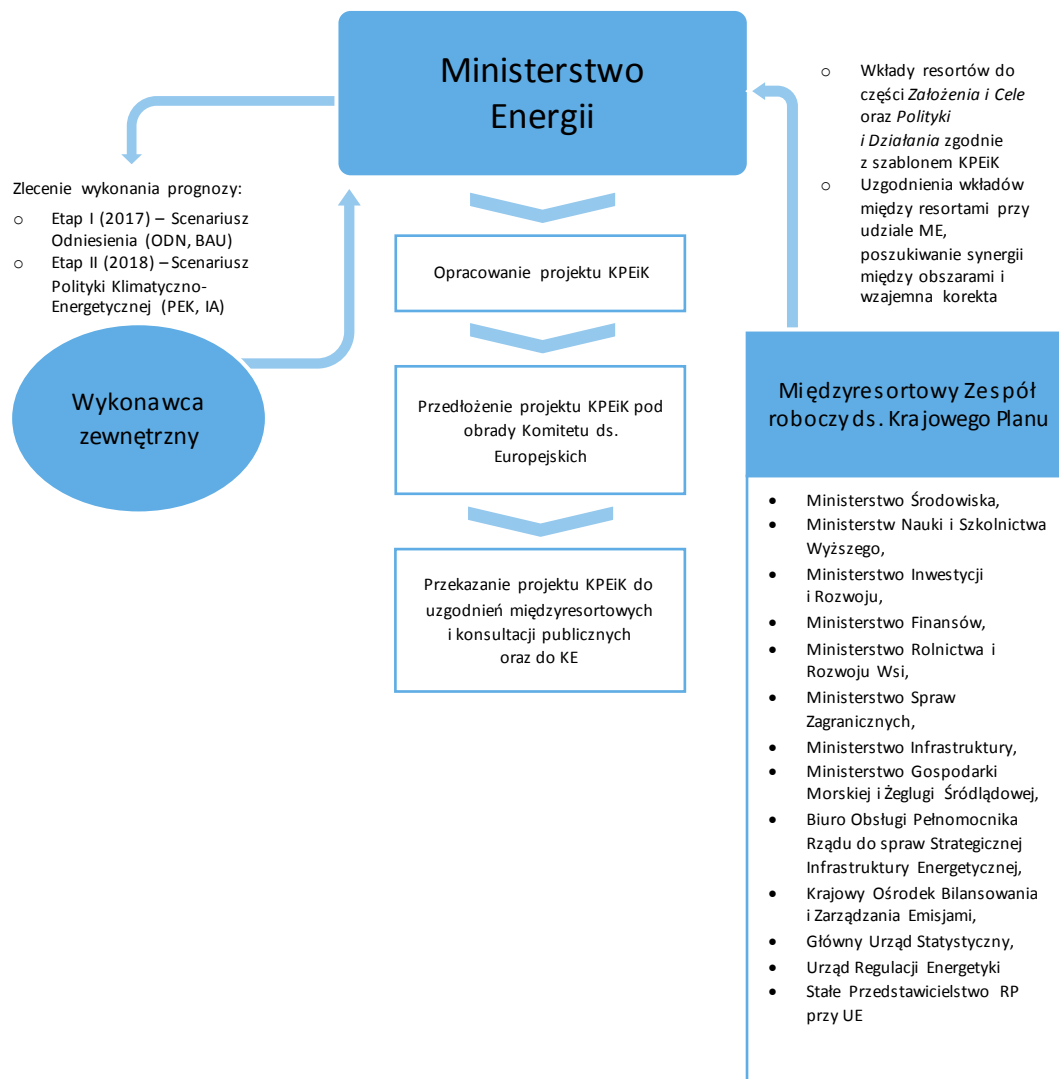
Ministerstwo Energii

Zlecenie wykonania prognozy:
○ Etap I (2017) – Scenariusz Odniesienia (ODN, BAU)
○ Etap II (2018) – Scenariusz Polityki Klimatyczno-Energetycznej (PEK, IA)

Wykonawca zewnętrzny

Opracowanie projektu KPEiK

Przedłożenie projektu KPEiK pod obrady Komitetu ds. Europejskich

Przekazanie projektu KPEiK do uzgodnień międzyresortowych i konsultacji publicznych oraz do KE

○ Wkłady resortów do części *Założenia i Cele* oraz *Polityki i Działania* zgodnie z szablonem KPEiK
○ Uzgodnienia wkładów między resortami przy udziale ME, poszukiwanie synergii między obszarami i wzajemna korekta

Międzyresortowy Zespół roboczy ds. Krajowego Planu

• Ministerstwo Środowiska,
• Ministerstw Nauki i Szkolnictwa Wyższego,
• Ministerstwo Inwestycji i Rozwoju,
• Ministerstwo Finansów,
• Ministerstwo Rolnictwa i Rozwoju Wsi,
• Ministerstwo Spraw Zagranicznych,
• Ministerstwo Infrastruktury,
• Ministerstwo Gospodarki Morskiej i Żeglugi Śródlądowej,
• Biuro Obsługi Pełnomocnika Rządu do spraw Strategicznej Infrastruktury Energetycznej,
• Krajowy Ośrodek Bilansowania i Zarządzania Emisjami,
• Główny Urząd Statystyczny,
• Urząd Regulacji Energetyki
• Stałe Przedstawicielstwo RP przy UE